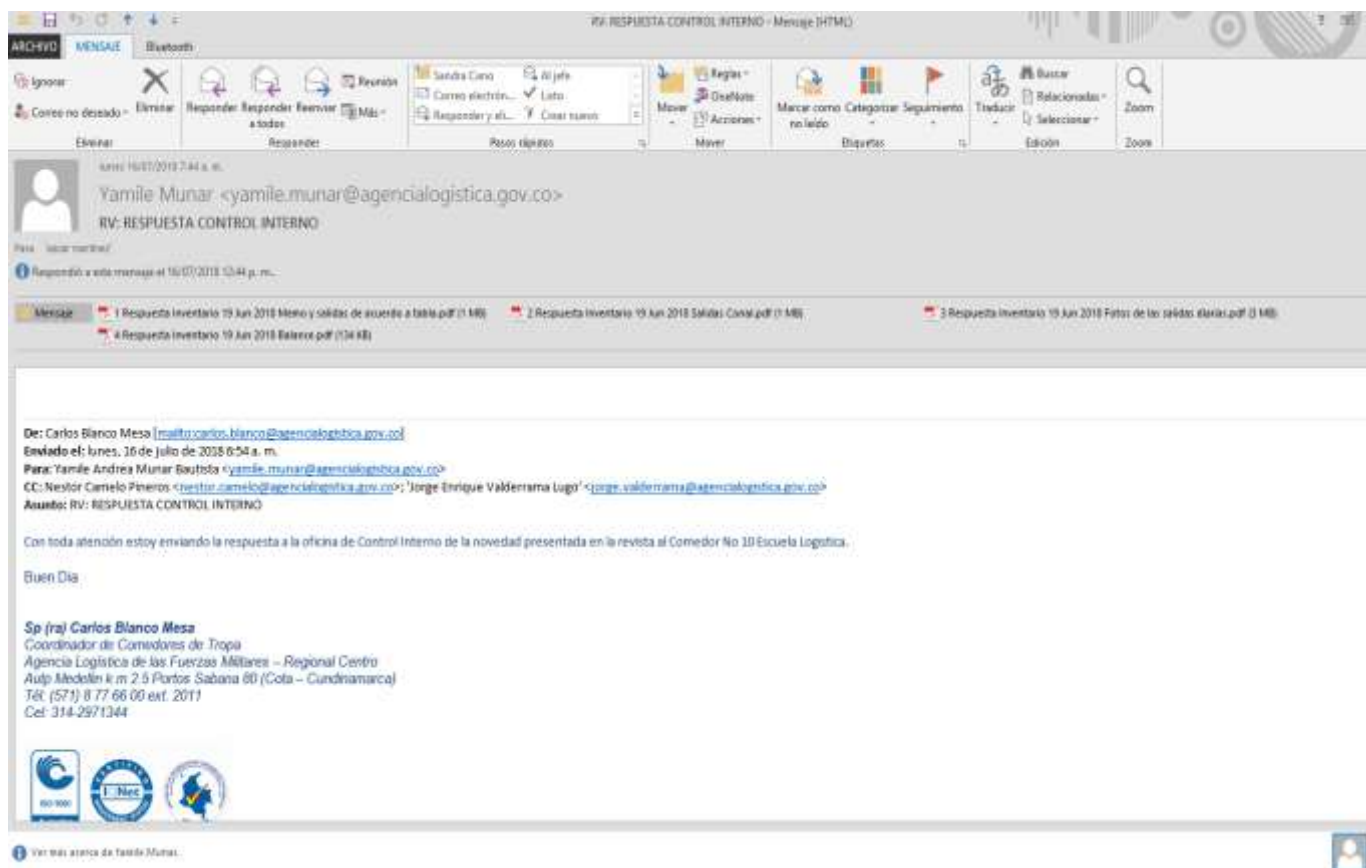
RV: RESPUESTA CONTROL INTERNO - Mensaje (HTML)

ARCHIVO MENSAJE Bluetooth

Ignorar
Correo no deseado
Eliminar
Eliminar
Responder
Responder a todos
Reenviar
Reunión
Más
Responder
Sandra Cano
Correo electrón...
Responder y eli...
Al jefe
Listo
Crear nuevo
Pasos rápidos
Mover
Reglas
OneNote
Acciones
Mover
Marcar como no leído
Categorizar
Seguimiento
Etiquetas
Traducir
Buscar
Relacionadas
Seleccionar
Edición
Zoom
Zoom

lunes 16/07/2018 7:44 a. m.
Yamile Munar <yamile.munar@agencialogistica.gov.co>
RV: RESPUESTA CONTROL INTERNO
Para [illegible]
Respondió a este mensaje el 16/07/2018 12:44 p. m.

Mensaje
1 Respuesta Inventario 19 Jun 2018 Memo y salidas de acuerdo a tabla.pdf (1 MB)
2 Respuesta Inventario 19 Jun 2018 Salidas Conal.pdf (1 MB)
3 Respuesta Inventario 19 Jun 2018 Fotos de las salidas diarias.pdf (3 MB)
4 Respuesta Inventario 19 Jun 2018 Balance.pdf (134 KB)

De: Carlos Blanco Mesa [mailto:carlos.blanco@agencialogistica.gov.co]
Enviado el: lunes, 16 de julio de 2018 6:54 a. m.
Para: Yamile Andrea Munar Bautista <yamile.munar@agencialogistica.gov.co>
CC: Nestor Camelo Pineros <nestor.camelo@agencialogistica.gov.co>; 'Jorge Enrique Valderrama Lugo' <jorge.valderrama@agencialogistica.gov.co>
Asunto: RV: RESPUESTA CONTROL INTERNO

Con toda atención estoy enviando la respuesta a la oficina de Control Interno de la novedad presentada en la revista al Comedor No 10 Escuela Logistica.

Buen Dia

Sp (ra) Carlos Blanco Mesa
Coordinador de Comedores de Tropa
Agencia Logística de las Fuerzas Militares – Regional Centro
Autp Medellin k m 2.5 Portos Sabana 80 (Cota – Cundinamarca)
Tel: (571) 8 77 66 00 ext. 2011
Cel: 314-2971344

Ver más acerca de Yamile Munar.